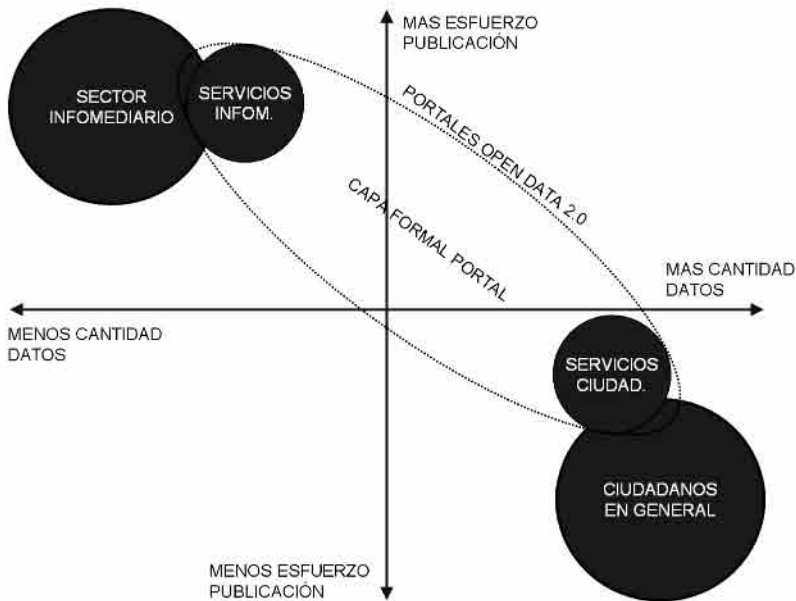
MAS ESFUERZO PUBLICACIÓN

SECTOR INFOMEDIARIO

SERVICIOS INFOM.

PORTALES OPEN DATA 2.0

CAPA FORMAL PORTAL

MAS CANTIDAD DATOS

MENOS CANTIDAD DATOS

SERVICIOS CIUDAD.

CIUDADANOS EN GENERAL

MENOS ESFUERZO PUBLICACIÓN